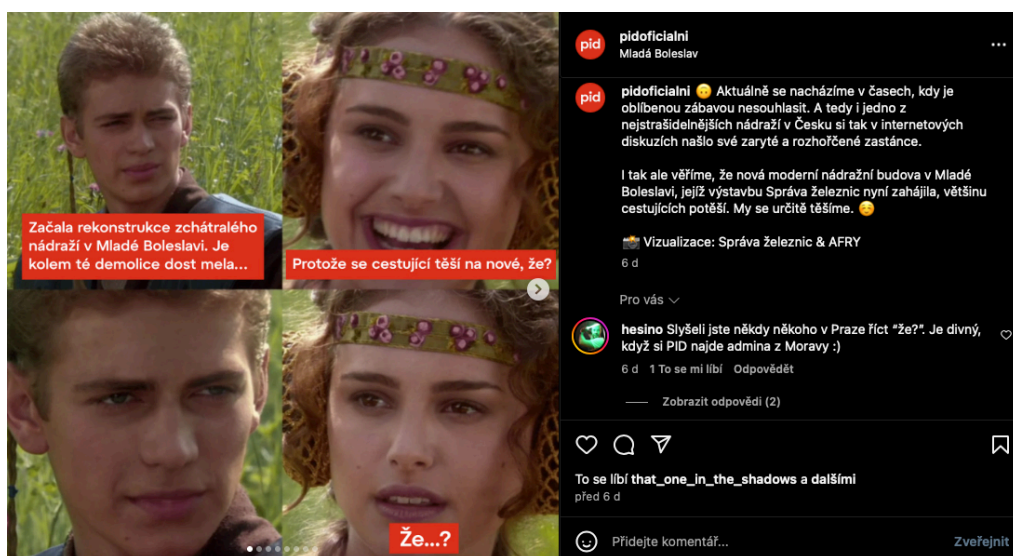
Začala rekonstrukce zchátralého nádraží v Mladé Boleslavi. Je kolem té demolice dost mela...

Protože se cestující těší na nové, že?

Že...?

pid pidoficialni
Mladá Boleslav

pid pidoficialni 🙃 Aktuálně se nacházíme v časech, kdy je oblíbenou zábavou nesouhlasit. A tedy i jedno z nejstrašidelnějších nádraží v Česku si tak v internetových diskuzích našlo své zaryté a rozhořčené zastánce.

I tak ale věříme, že nová moderní nádražní budova v Mladé Boleslavi, jejíž výstavbu Správa železnic nyní zahájila, většinu cestujících potěší. My se určitě těšíme. ☺️

📸 Vizualizace: Správa železnic & AFRY

6 d

Pro vás

hesino Slyšeli jste někdy někoho v Praze říct "že?". Je divný, když si PID najde admina z Moravy :)

6 d 1 To se mi líbí Odpovědět

Zobrazit odpovědi (2)

To se líbí that_one_in_the_shadows a dalším
před 6 d

Přidejte komentář... Zveřejnit